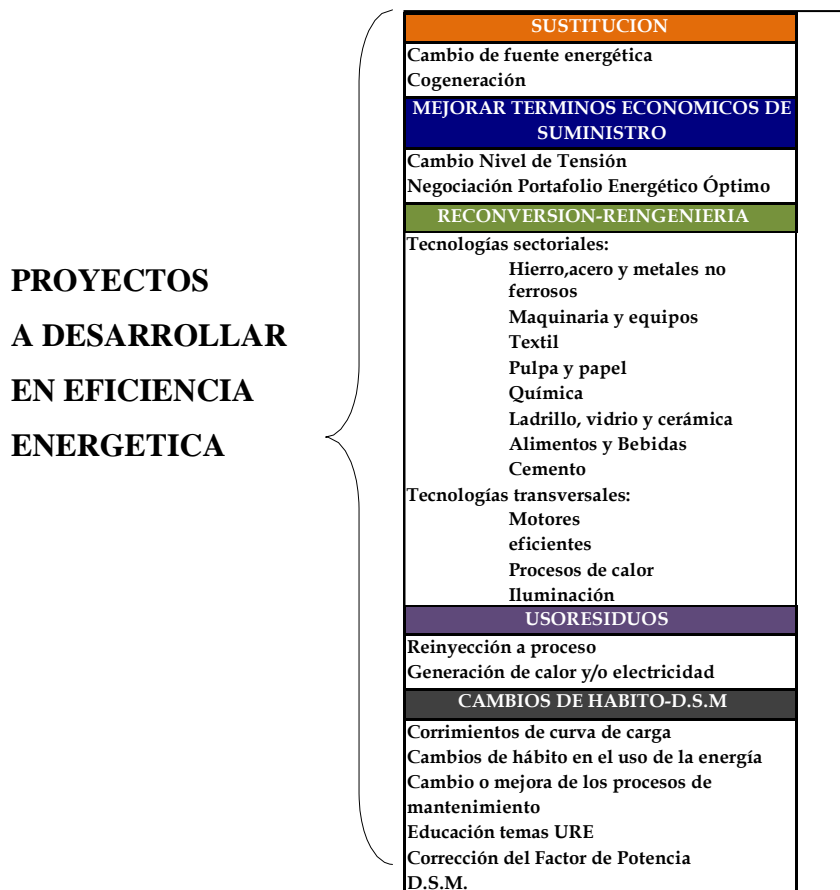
PROYECTOS
A DESARROLLAR
EN EFICIENCIA
ENERGETICA

SUSTITUCION
Cambio de fuente energética
Cogeneración

MEJORAR TERMINOS ECONOMICOS DE SUMINISTRO
Cambio Nivel de Tensión
Negociación Portafolio Energético Óptimo

RECONVERSION-REINGENIERIA
Tecnologías sectoriales:
Hierro,acero y metales no ferrosos
Maquinaria y equipos
Textil
Pulpa y papel
Química
Ladrillo, vidrio y cerámica
Alimentos y Bebidas
Cemento
Tecnologías transversales:
Motores
eficientes
Procesos de calor
Iluminación

USORESIDUOS
Reinyección a proceso
Generación de calor y/o electricidad

CAMBIOS DE HABITO-D.S.M
Corrimientos de curva de carga
Cambios de hábito en el uso de la energía
Cambio o mejora de los procesos de mantenimiento
Educación temas URE
Corrección del Factor de Potencia
D.S.M.